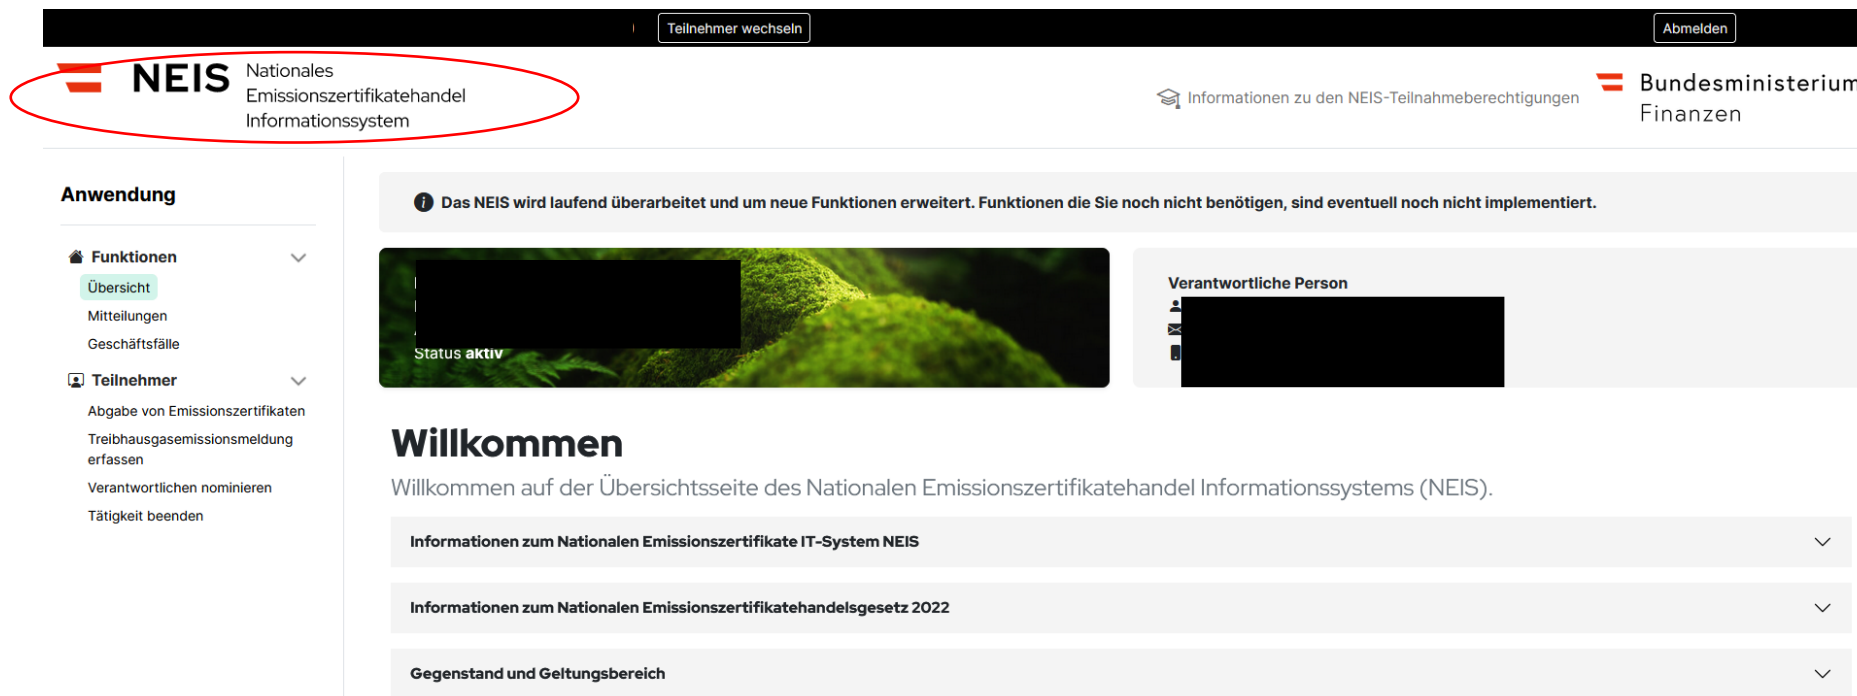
Teilnehmer wechseln

Abmelden

NEIS Nationales Emissionszertifikatehandel Informationssystem

Informationen zu den NEIS-Teilnahmeberechtigungen

Bundesministerium Finanzen

Anwendung

Funktionen

Übersicht

Mitteilungen

Geschäftsfälle

Teilnehmer

Abgabe von Emissionszertifikaten

Treibhausgasemissionsmeldung erfassen

Verantwortlichen nominieren

Tätigkeit beenden

Das NEIS wird laufend überarbeitet und um neue Funktionen erweitert. Funktionen die Sie noch nicht benötigen, sind eventuell noch nicht implementiert.

Status aktiv

Verantwortliche Person

Willkommen

Willkommen auf der Übersichtsseite des Nationalen Emissionszertifikatehandel Informationssystems (NEIS).

Informationen zum Nationalen Emissionszertifikate IT-System NEIS

Informationen zum Nationalen Emissionszertifikatehandelsgesetz 2022

Gegenstand und Geltungsbereich